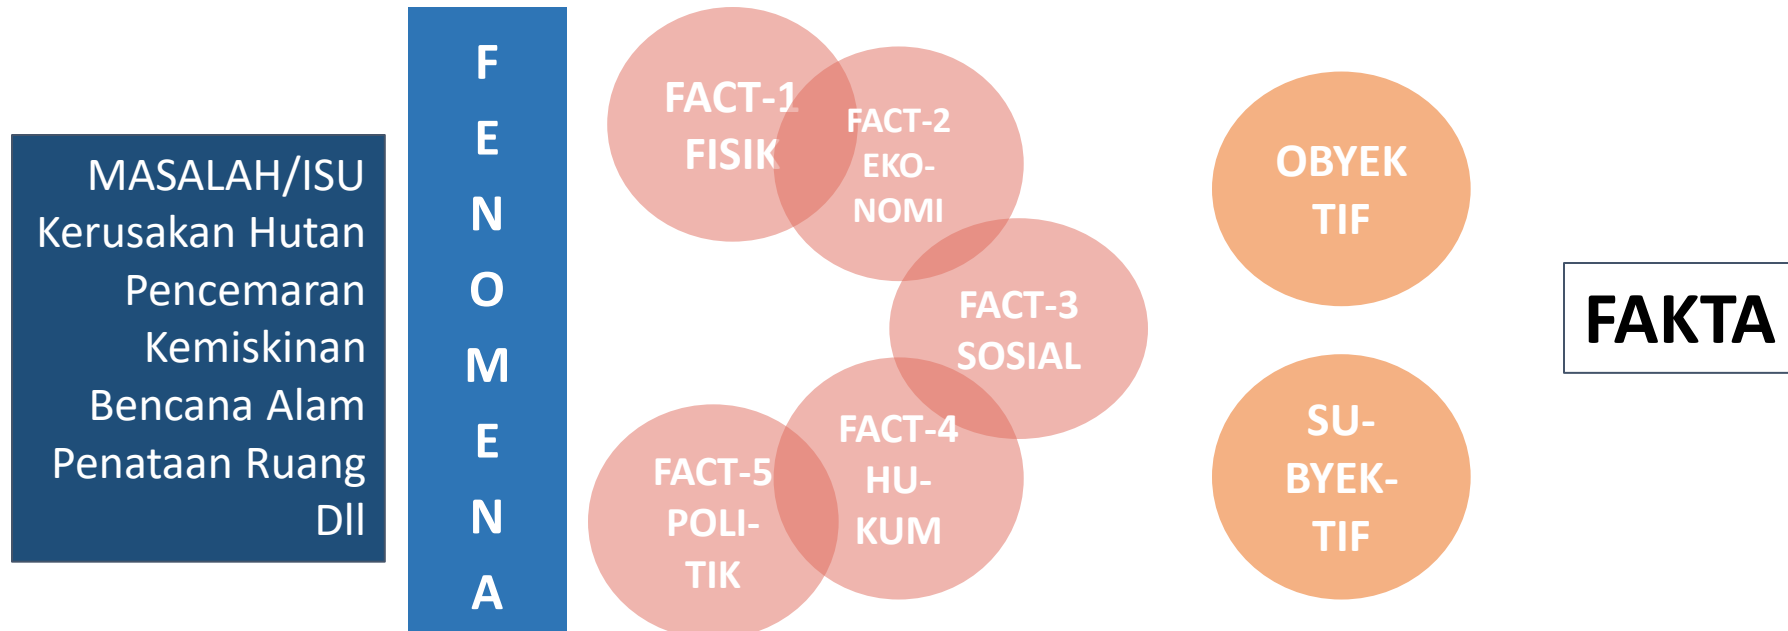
MASALAH/ISU
Kerusakan Hutan
Pencemaran
Kemiskinan
Bencana Alam
Penataan Ruang
Dll

F
E
N
O
M
E
N
A

FACT-1
FISIK

FACT-2
EKO-
NOMI

FACT-3
SOSIAL

FACT-4
HU-
KUM

FACT-5
POLI-
TIK

OBYEK
TIF

SU-
BYEK-
TIF

FAKTA